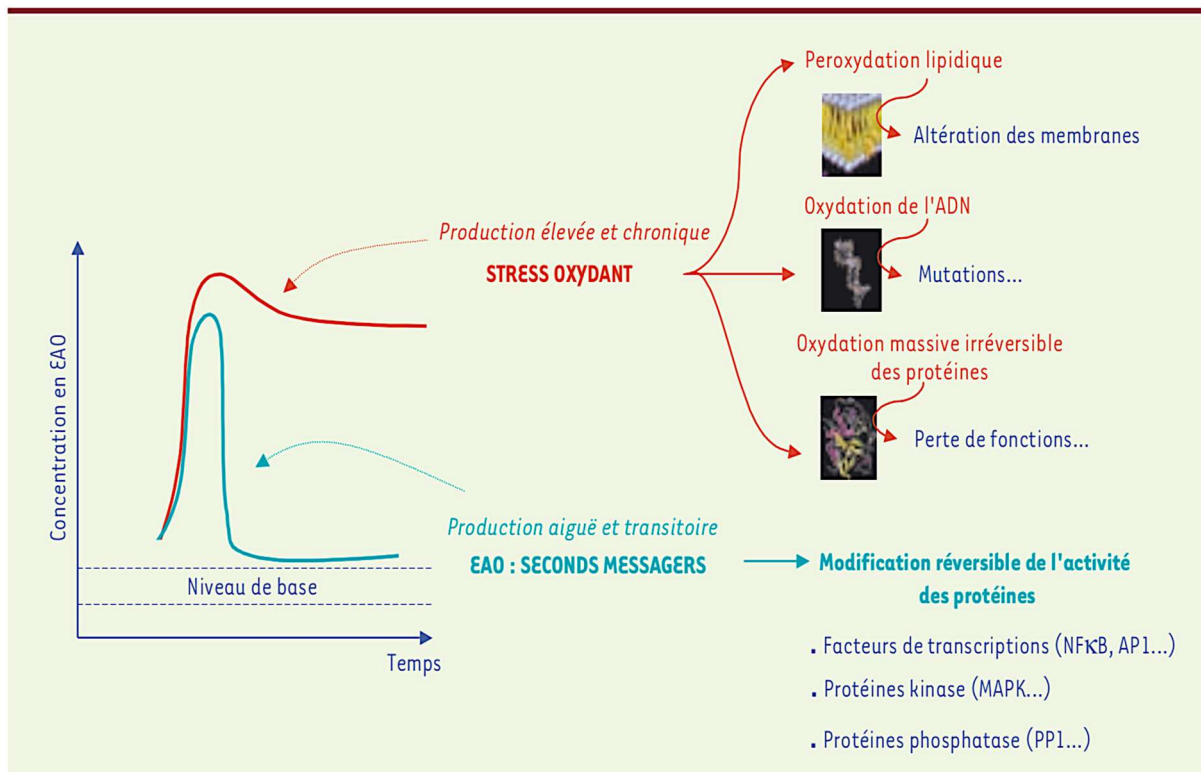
Peroxydation lipidique

Altération des membranes

Oxydation de l'ADN

Production élevée et chronique

STRESS OXYDANT

Mutations...

Oxydation massive irréversible des protéines

Perte de fonctions...

Concentration en EAO

Production aiguë et transitoire

EAO : SECONDS MESSAGERS

Modification réversible de l'activité des protéines

Niveau de base

Temps

. Facteurs de transcriptions (NFκB, AP1...)

. Protéines kinase (MAPK...)

. Protéines phosphatase (PP1...)